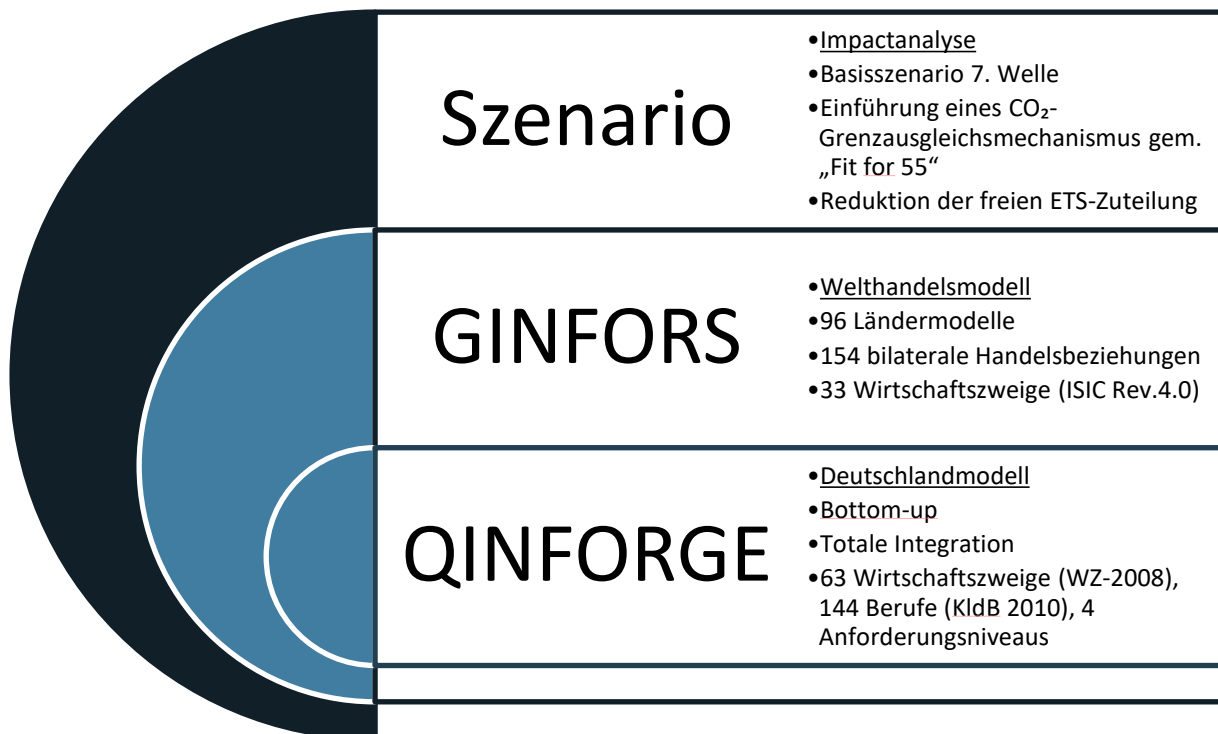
Szenario

•Impactanalyse
•Basisszenario 7. Welle
•Einführung eines $CO_2$-Grenzausgleichsmechanismus gem. „Fit for 55“
•Reduktion der freien ETS-Zuteilung

GINFORS

•Welthandelsmodell
•96 Ländermodelle
•154 bilaterale Handelsbeziehungen
•33 Wirtschaftszweige (ISIC Rev.4.0)

QINFORGE

•Deutschlandmodell
•Bottom-up
•Totale Integration
•63 Wirtschaftszweige (WZ-2008), 144 Berufe (KldB 2010), 4 Anforderungsniveaus